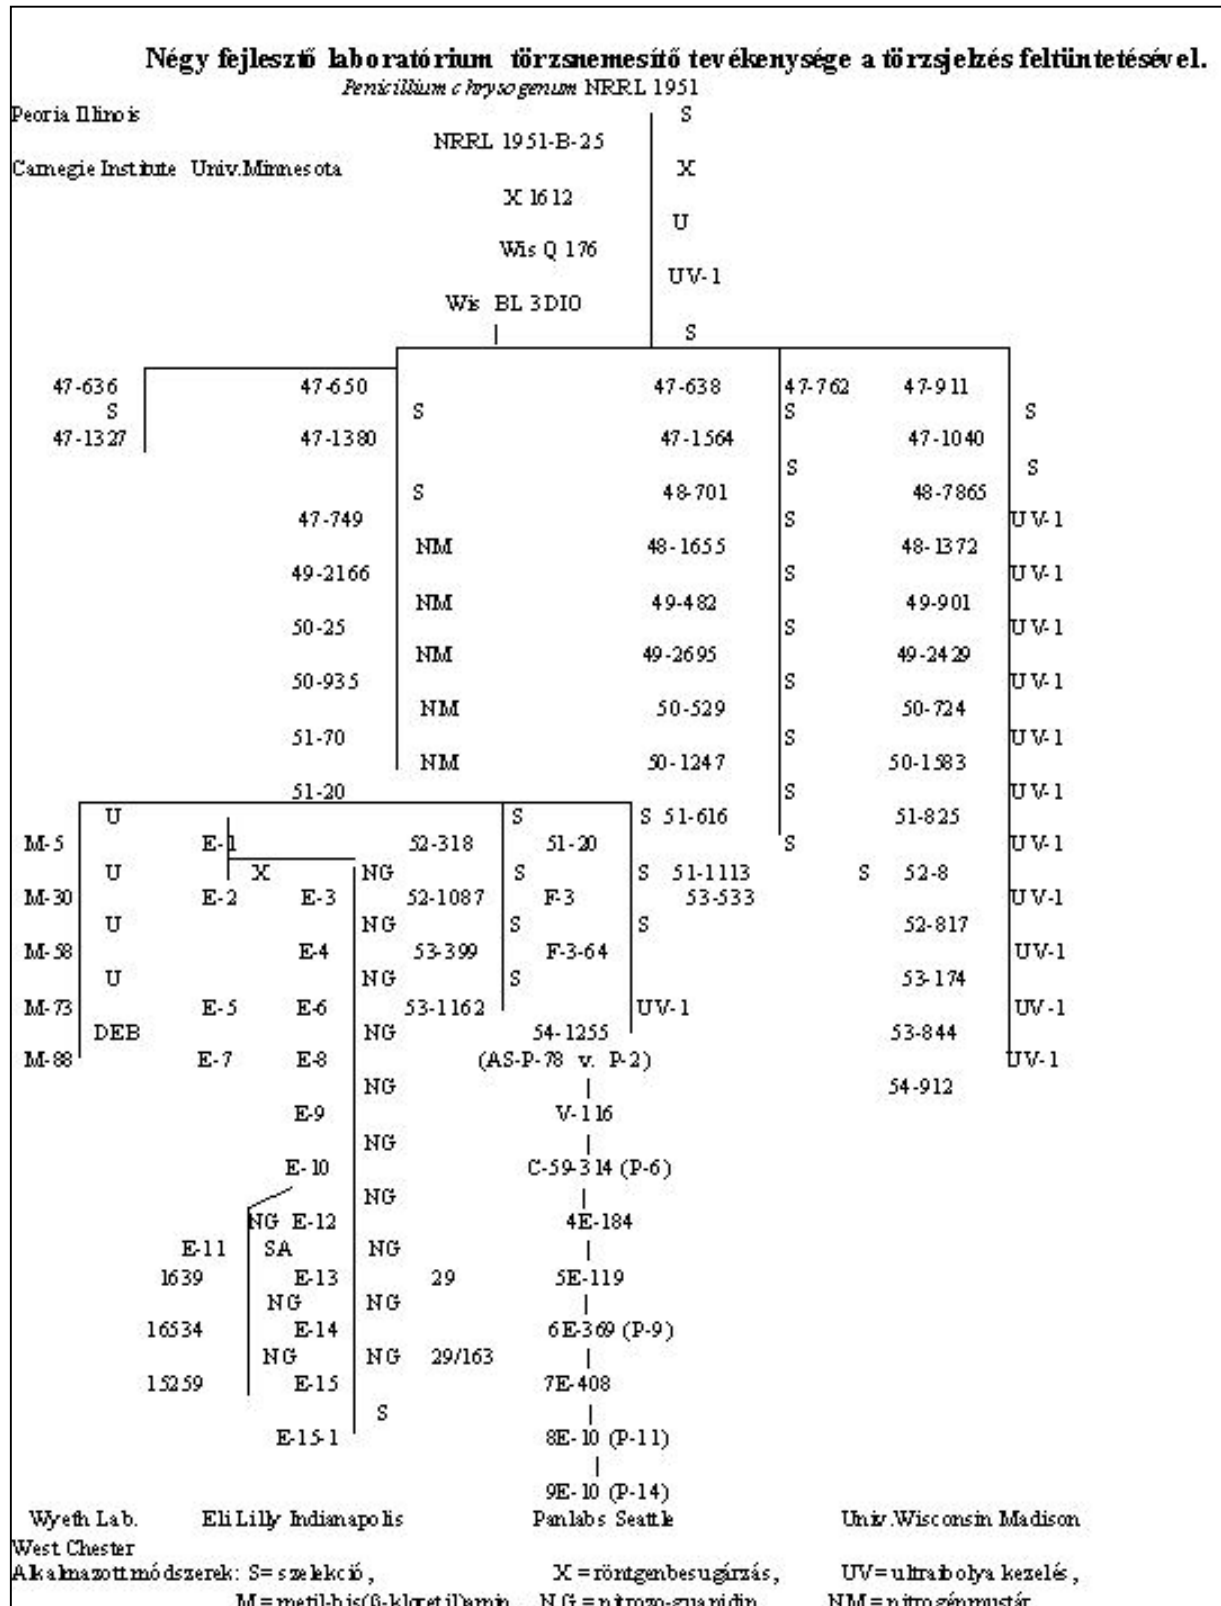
Négy fejlesztő laboratórium törzsnemesítő tevékenysége a törzsjelzés feltüntetésével.
Penicillium chrysogenum NRRL 1951

Peoria Illinois
Carnegie Institute Univ.Minnesota

NRRL 1951-B-25
X 1612
Wis Q 176
Wis BL 3D10

S
X
U
UV-1
S

47-636
S
47-1327

47-650
47-1380
47-749
49-2166
50-25
50-935
51-70
51-20

S
S
NM
NM
NM
NM
NM

47-638
47-1564
48-701
48-1655
49-482
49-2695
50-529
50-1247
S 51-616
S 51-1113
53-533
S

47-762
S
S
S
S
S
S
S
S
S

47-911
47-1040
48-7865
48-1372
49-901
49-2429
50-724
50-1583
51-825
S 52-8
52-817
53-174
53-844
54-912

S
S
UV-1
UV-1
UV-1
UV-1
UV-1
UV-1
UV-1
UV-1
UV-1
UV-1
UV-1

U
M-5
U
M-30
U
M-58
U
M-73
DEB
M-88

E-1
X
E-2
E-3
E-4
E-5
E-6
E-7
E-8
E-9
E-10
NG E-12
E-11
SA
1639
E-13
NG
16534
E-14
NG
15259
E-15
E-15-1

NG
NG
NG
NG
NG
NG
NG
NG
NG
NG
S

52-318
52-1087
53-399
53-1162
29
29/163

S
51-20
S
F-3
S
F-3-64
S
UV-1
54-1255
(AS-P-78 v. P-2)
V-116
C-59-314 (P-6)
4E-184
5E-119
6E-369 (P-9)
7E-408
8E-10 (P-11)
9E-10 (P-14)

Wyeth Lab. West Chester
Eli Lilly Indianapolis
Panlabs Seattle
Univ.Wisconsin Madison

Alkalmazott módszerek: S= szelekció, X = röntgenbesugárzás, UV= ultraibolya kezelés, M = metil-bis(β-kloretil)amin, NG = nitrozo-guanidin, NM = nitrogénmustár